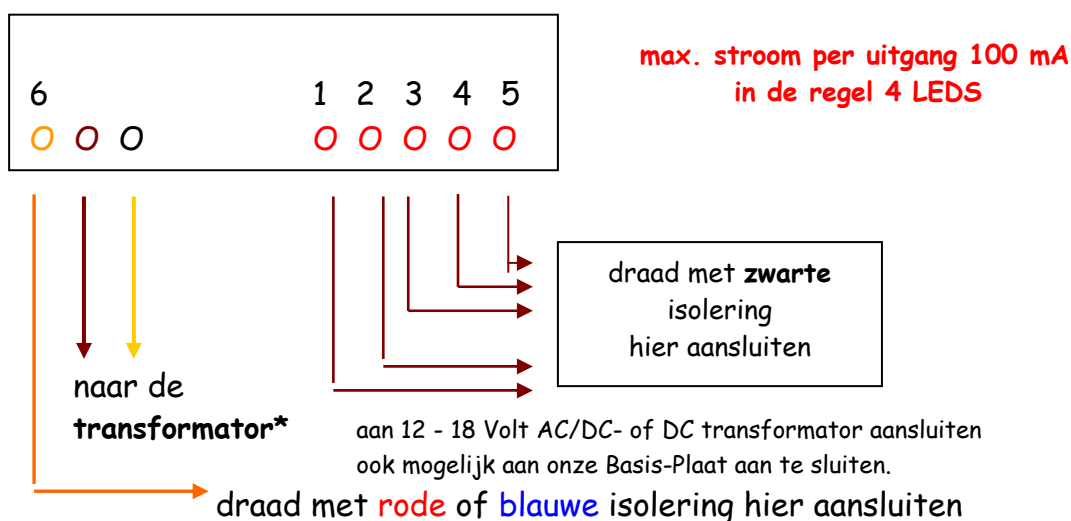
6
O O O

1 2 3 4 5
O O O O O

max. stroom per uitgang 100 mA
in de regel 4 LEDS

draad met **zwarte** isolering hier aansluiten

naar de **transformator***

aan 12 - 18 Volt AC/DC- of DC transformator aansluiten
ook mogelijk aan onze Basis-Plaat aan te sluiten.

draad met rode of blauwe isolering hier aansluiten